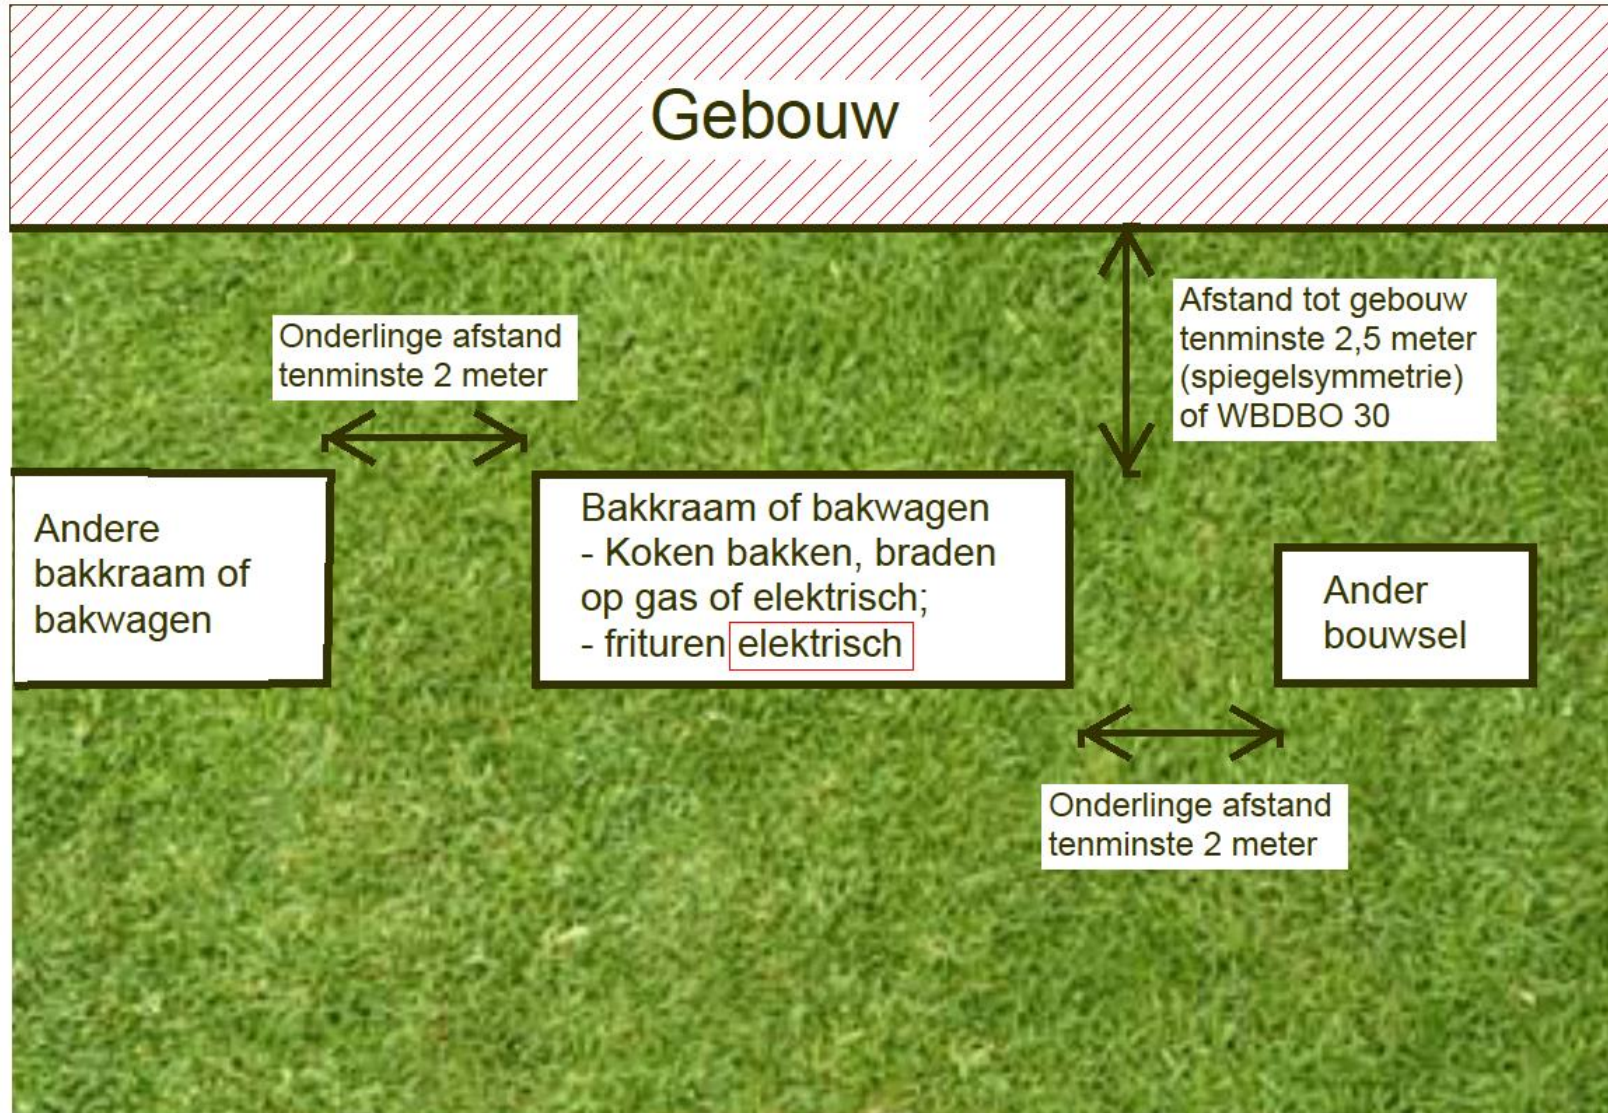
Gebouw

Afstand tot gebouw tenminste 2,5 meter (spiegelsymmetrie) of WBDBO 30

Onderlinge afstand tenminste 2 meter

Andere bakkraam of bakwagen

Bakkraam of bakwagen
- Koken bakken, braden op gas of elektrisch;
- frituren elektrisch

Ander bouwsel

Onderlinge afstand tenminste 2 meter